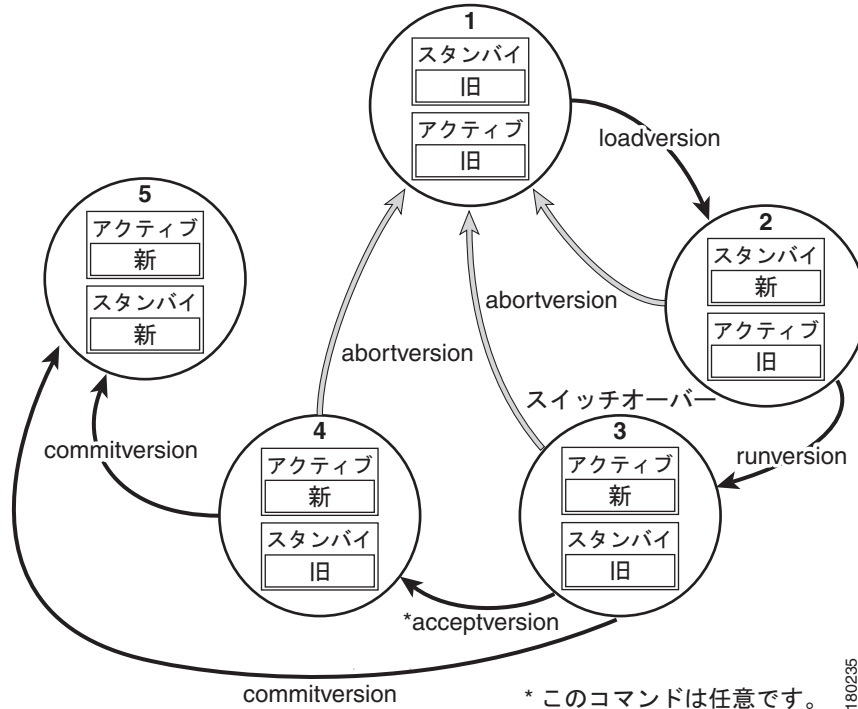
1
スタンバイ
旧
アクティブ
旧

loadversion

2
スタンバイ
新
アクティブ
旧

abortversion

5
アクティブ
新
スタンバイ
新

abortversion

スイッチオーバー

runversion

commitversion

4
アクティブ
新
スタンバイ
旧

3
アクティブ
新
スタンバイ
旧

*acceptversion

commitversion

* このコマンドは任意です。

180235